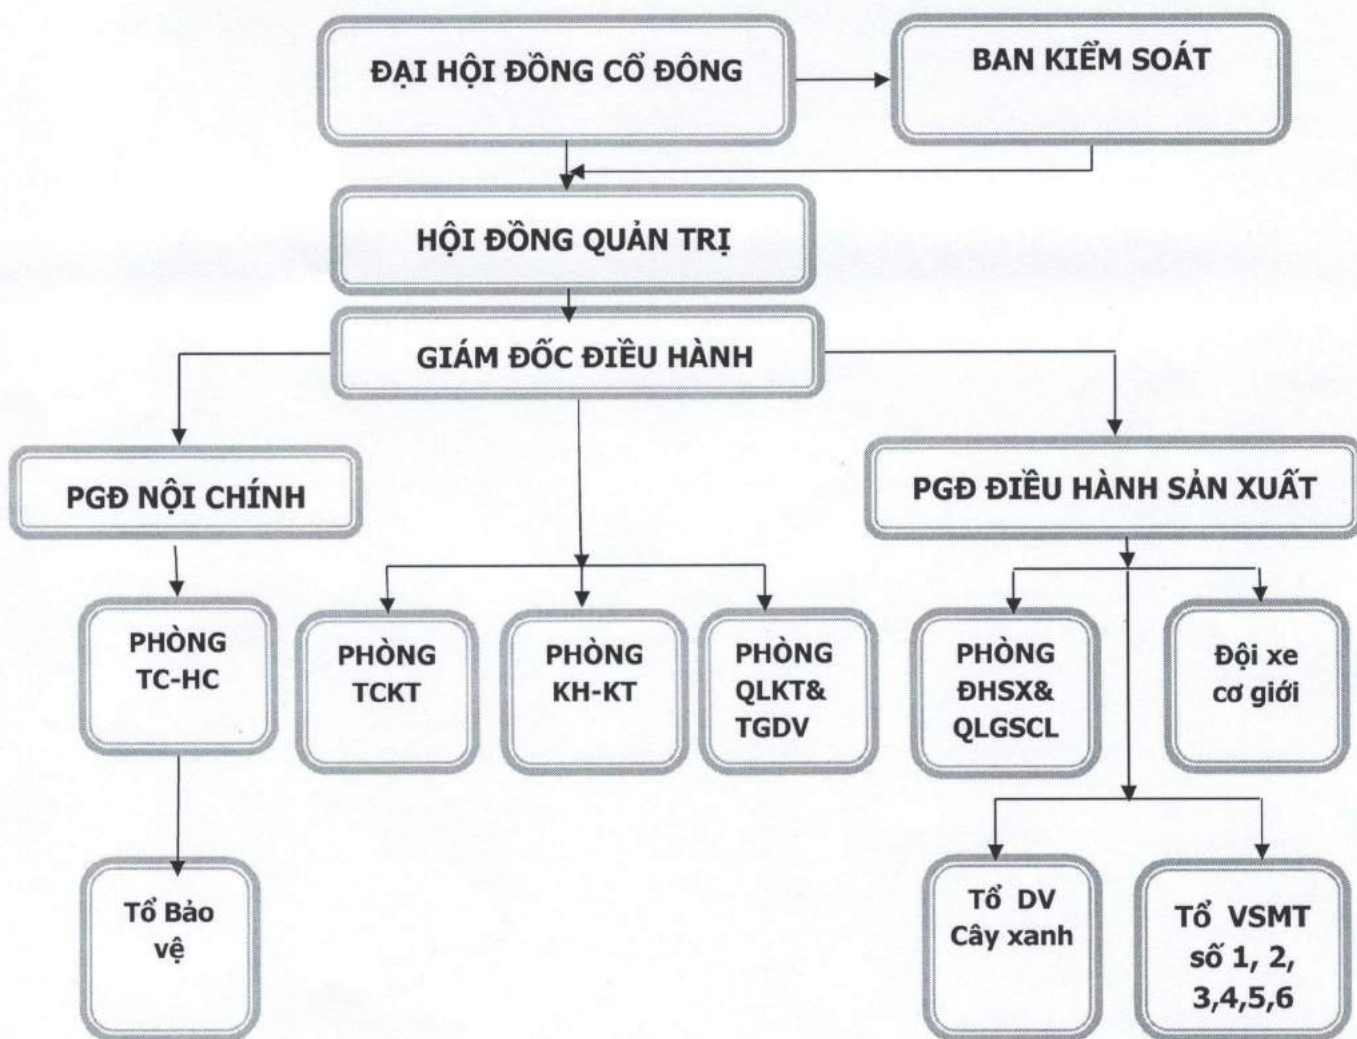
ĐẠI HỘI ĐỒNG CỔ ĐÔNG

BAN KIỂM SOÁT

HỘI ĐỒNG QUẢN TRỊ

GIÁM ĐỐC ĐIỀU HÀNH

PGĐ NỘI CHÍNH

PGĐ ĐIỀU HÀNH SẢN XUẤT

PHÒNG TC-HC

PHÒNG TCKT

PHÒNG KH-KT

PHÒNG QLKT& TGDV

PHÒNG ĐHSX& QLGSCL

Đội xe cơ giới

Tổ Bảo vệ

Tổ DV Cây xanh

Tổ VSMT số 1, 2, 3,4,5,6